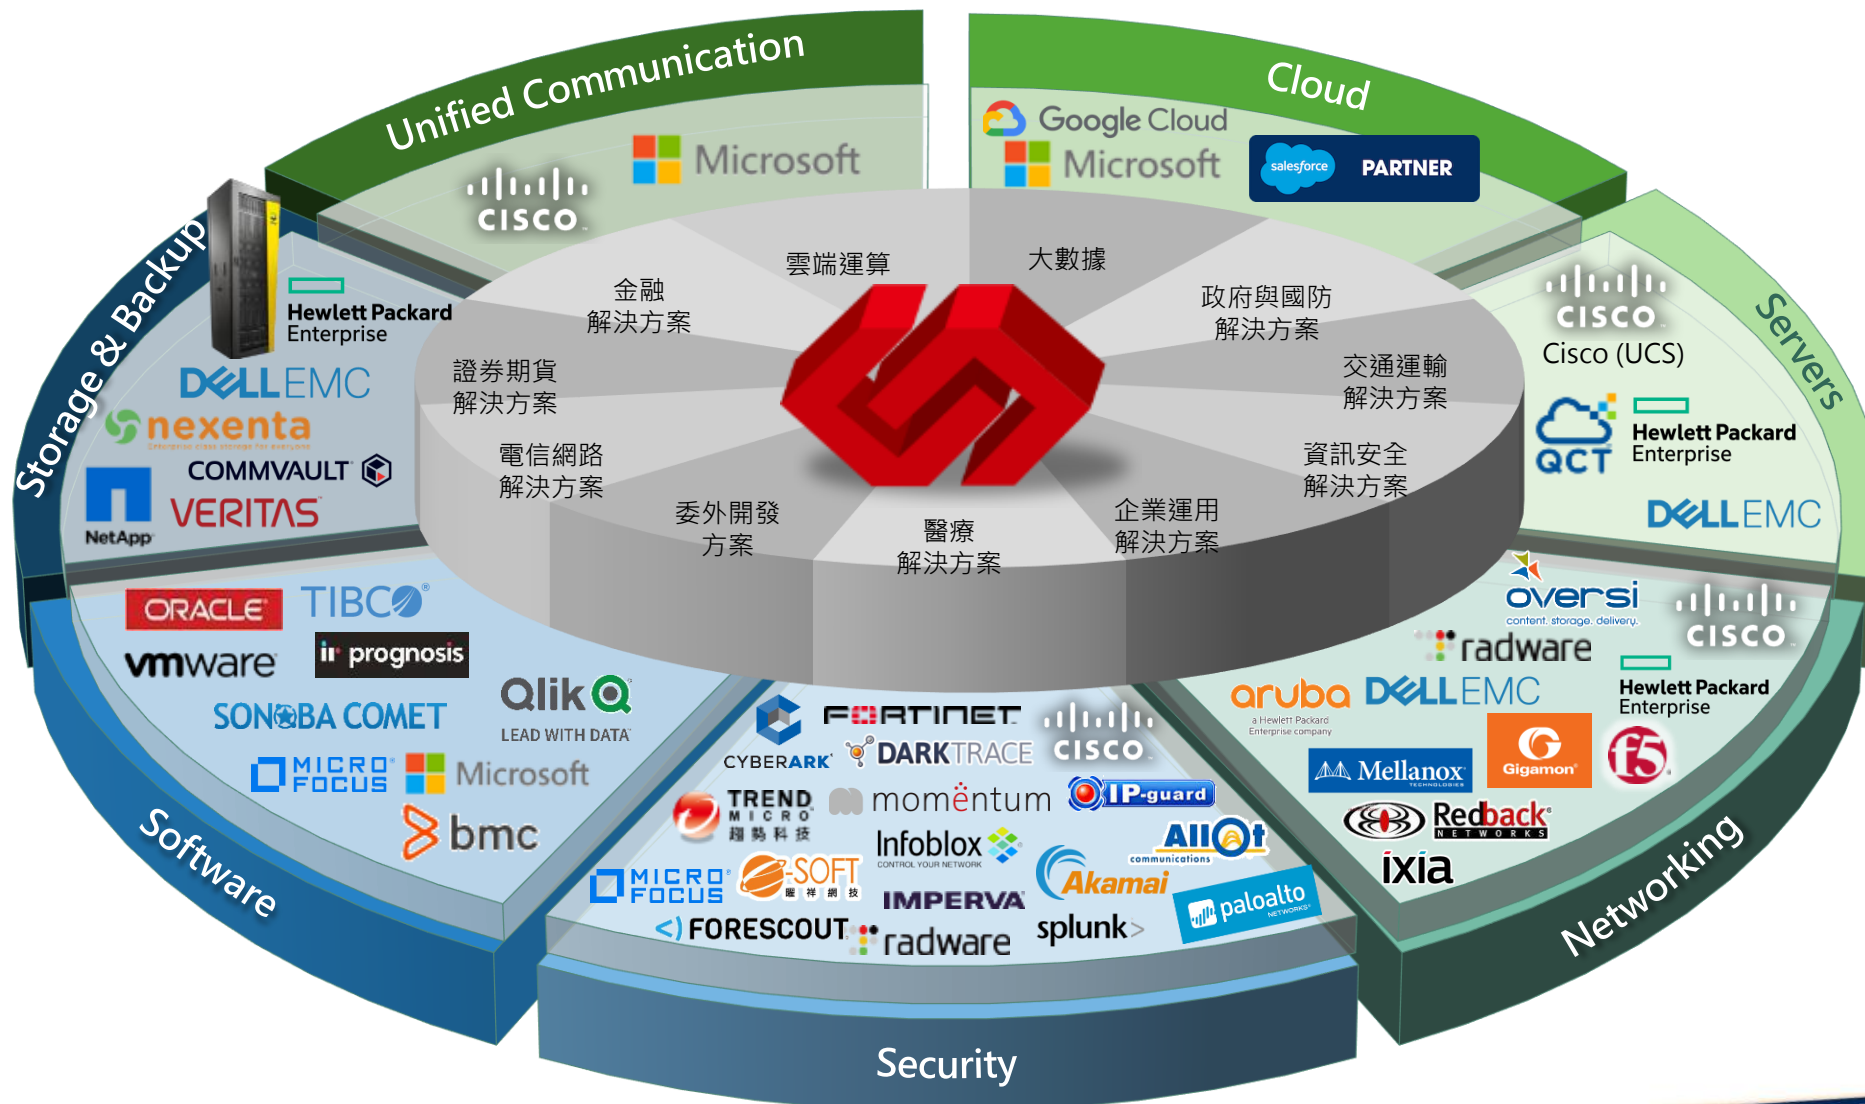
Unified Communication

Microsoft

CISCO

Cloud

Google Cloud

Microsoft

salesforce PARTNER

Servers

CISCO

Cisco (UCS)

QCT

Hewlett Packard Enterprise

DELL EMC

Storage & Backup

Hewlett Packard Enterprise

DELL EMC

nexenta

COMMVAULT

VERITAS

NetApp

金融
解決方案

雲端運算

大數據

政府與國防
解決方案

證券期貨
解決方案

交通運輸
解決方案

電信網路
解決方案

資訊安全
解決方案

委外開發
方案

醫療
解決方案

企業運用
解決方案

ORACLE

TIBCO

vmware

prognosis

Qlik

LEAD WITH DATA

SONOBA COMET

MICRO FOCUS

Microsoft

bmc

Software

CYBERARK

FORTINET

DARKTRACE

CISCO

TREND MICRO 趨勢科技

momentum

IP-guard

Infoblox

CONTROL YOUR NETWORK

AllOt

communications

MICRO FOCUS

E-SOFT 亞祥網技

IMPERVA

Akamai

FORESCOUT

radware

splunk>

paloalto NETWORKS

Security

oversi

content. storage. delivery.

radware

CISCO

aruba

a Hewlett Packard Enterprise company

DELL EMC

Hewlett Packard Enterprise

Mellanox TECHNOLOGIES

Gigamon

f5

Redback NETWORKS

ixia

Networking